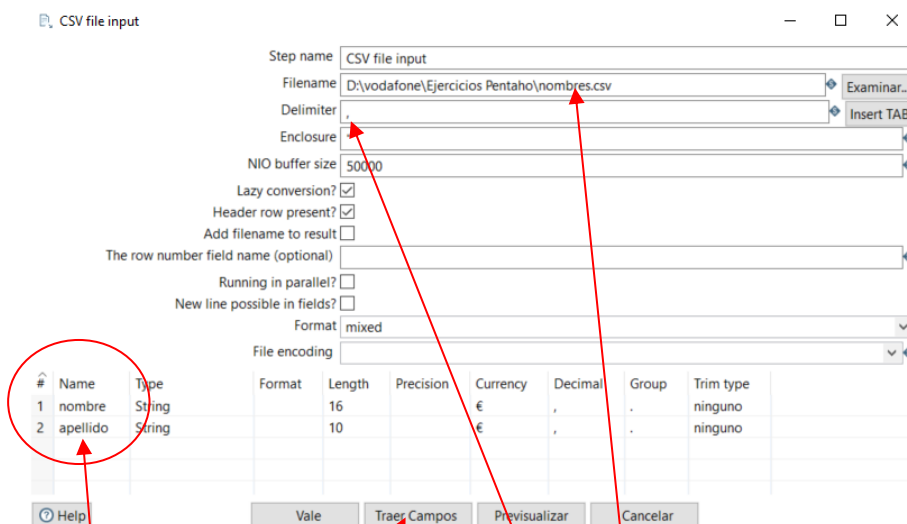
CSV file input

Step name CSV file input
Filename D:\vodafone\Ejercicios Pentaho\nombres.csv Examinar...
Delimiter , Insert TAB
Enclosure "
NIO buffer size 50000
Lazy conversion?
Header row present?
Add filename to result
The row number field name (optional)
Running in parallel?
New line possible in fields?
Format mixed
File encoding

| # | Name | Type | Format | Length | Precision | Currency | Decimal | Group | Trim type |
|---|---|---|---|---|---|---|---|---|---|
| 1 | nombre | String | | 16 | | € | , | . | ninguno |
| 2 | apellido | String | | 10 | | € | , | . | ninguno |

Help Vale Traer Campos Previsualizar Cancelar